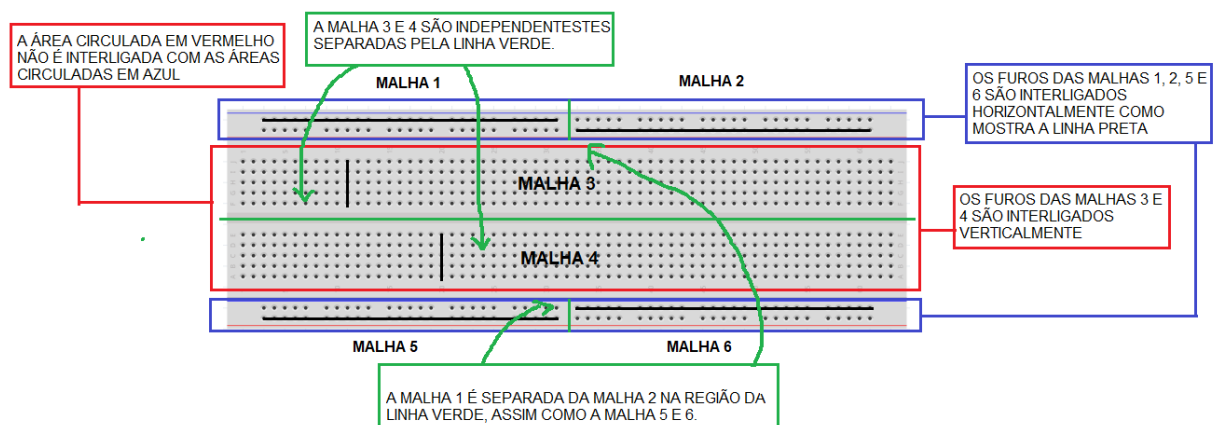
A ÁREA CIRCULADA EM VERMELHO NÃO É INTERLIGADA COM AS ÁREAS CIRCULADAS EM AZUL

A MALHA 3 E 4 SÃO INDEPENDENTESTES SEPARADAS PELA LINHA VERDE.

MALHA 1

MALHA 2

OS FUROS DAS MALHAS 1, 2, 5 E 6 SÃO INTERLIGADOS HORIZONTALMENTE COMO MOSTRA A LINHA PRETA

MALHA 3

OS FUROS DAS MALHAS 3 E 4 SÃO INTERLIGADOS VERTICALMENTE

MALHA 4

MALHA 5

MALHA 6

A MALHA 1 É SEPARADA DA MALHA 2 NA REGIÃO DA LINHA VERDE, ASSIM COMO A MALHA 5 E 6.